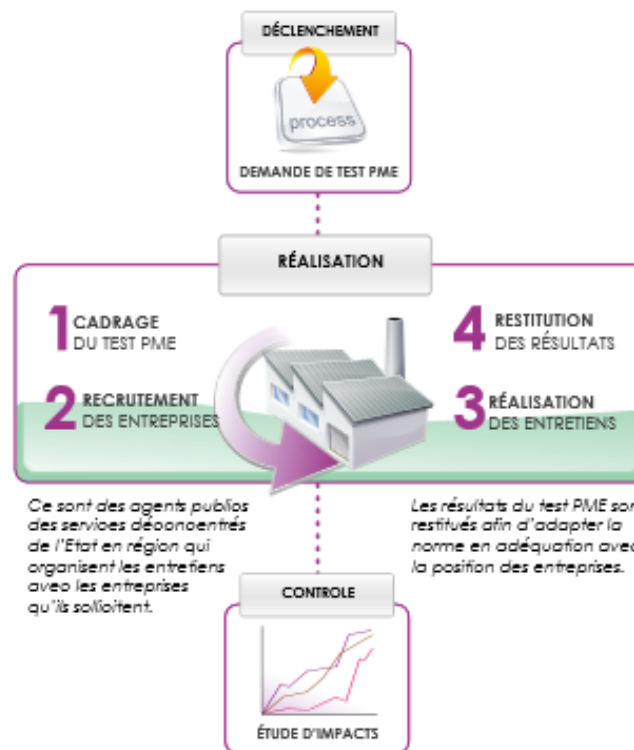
DÉCLENCHEMENT

process

DEMANDE DE TEST PME

RÉALISATION

1 CADRAGE DU TEST PME

2 RECRUTEMENT DES ENTREPRISES

4 RESTITUTION DES RÉSULTATS

3 RÉALISATION DES ENTRETIENS

Ce sont des agents publics des services déconcentrés de l'Etat en région qui organisent les entretiens avec les entreprises qu'ils sollicitent.

Les résultats du test PME sont restitués afin d'adapter la norme en adéquation avec la position des entreprises.

CONTROLE

ÉTUDE D'IMPACTS